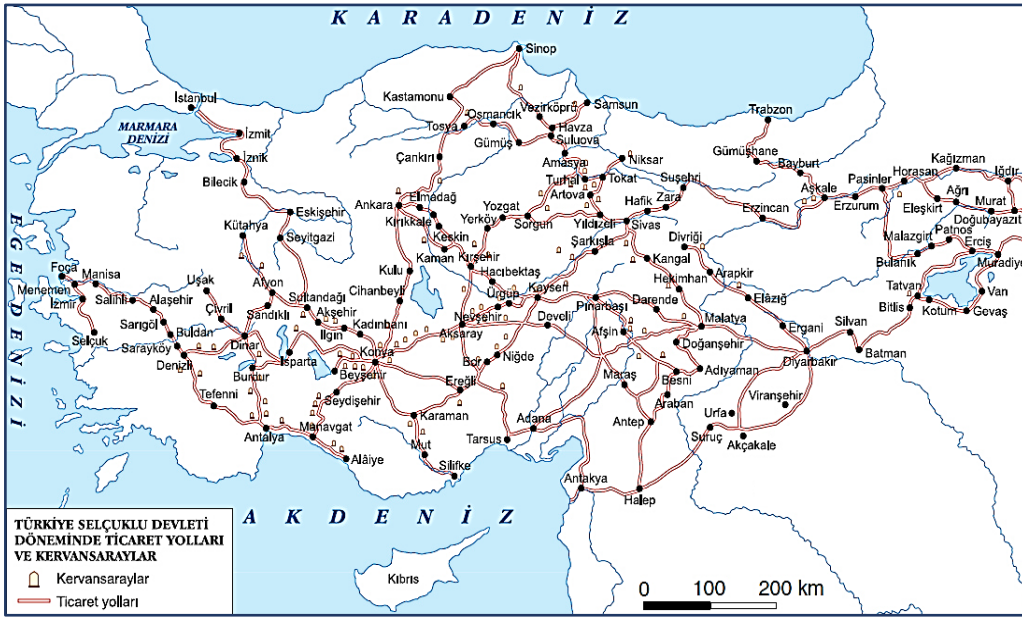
KARADENİZ

Sinop
Kastamonu
Vezirköprü
Samsun
Osmancık
Tosya
Havza
Gümüş
Suluova
Trabzon
İstanbul
MARMARA DENİZİ
İzmit
İznik
Çankırı
Amasya
Niksar
Gümüşhane
Turhal
Tokat
Bayburt
Kağızman
Suşehri
Bilecik
Artova
Aşkale
Pasinler
Horasan
Iğdır
Ankara
Elmadağ
Yozgat
Hafik
Zara
Erzincan
Erzurum
Ağrı
Eskişehir
Kırıkkale
Yerköy
Sorgun
Yıldızeli
Sivas
Eleşkirt
Murat
Doğubayazıt
Kütahya
Seyitgazi
Keskin
Şarkışla
Divriği
Malazgirt
Patnos
Kaman
Kırşehir
Kangal
Bulanık
Erciş
Muradiye
Foça
Manisa
Uşak
Afyon
Kulu
Hacıbektaş
Arapkir
Menemen
İzmir
Salihli
Alaşehir
Çivril
Sultandağı
Cihanbeyli
Ürgüp
Kayseri
Hekimhan
Tatvan
Van
Sandıklı
Akşehir
Nevşehir
Pınarbaşı
Darende
Elazığ
Bitlis
Kotum
Gevaş
Sarıgöl
Buldan
Ilgın
Kadınhanı
Aksaray
Develi
Malatya
Ergani
Silvan
Selçuk
Sarayköy
Dinar
Afşin
Doğanşehir
Diyarbakır
Batman
Denizli
Isparta
Konya
Bor
Niğde
Adıyaman
Burdur
Beyşehir
Ereğli
Maraş
Besni
Viranşehir
Tefenni
Seydişehir
Karaman
Araban
Urfa
Adana
Antep
Antalya
Manavgat
Mut
Tarsus
Suruç
Akçakale
Alâiye
Silifke
Antakya
Halep
EGE DENİZİ
AKDENİZ
Kıbrıs

TÜRKİYE SELÇUKLU DEVLETİ DÖNEMİNDE TİCARET YOLLARI VE KERVANSARAYLAR
Kervansaraylar
Ticaret yolları

0 100 200 km